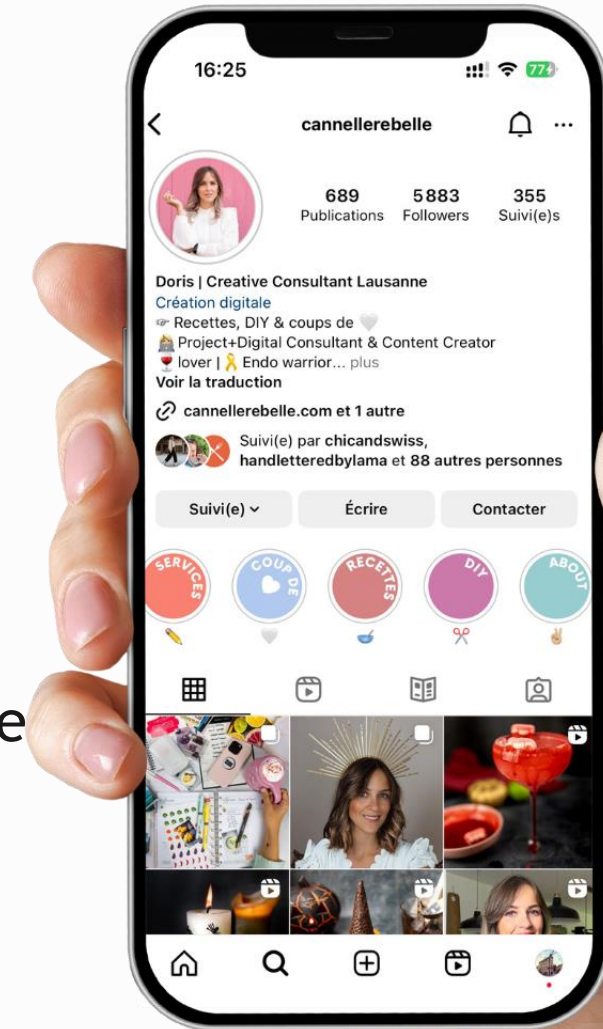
16:25

77

cannellerebelle

689 Publications

5883 Followers

355 Suivi(e)s

Doris | Creative Consultant Lausanne
Création digitale
👉 Recettes, DIY & coups de 🤍
Project+Digital Consultant & Content Creator
🍷 lover | 🎗️ Endo warrior... plus
Voir la traduction

cannellerebelle.com et 1 autre

Suivi(e) par chicandswiss, handletteredbylama et 88 autres personnes

Suivi(e)

Écrire

Contacter

SERVICES

COUP DE

RECETTES

DIY

ABOUT

e